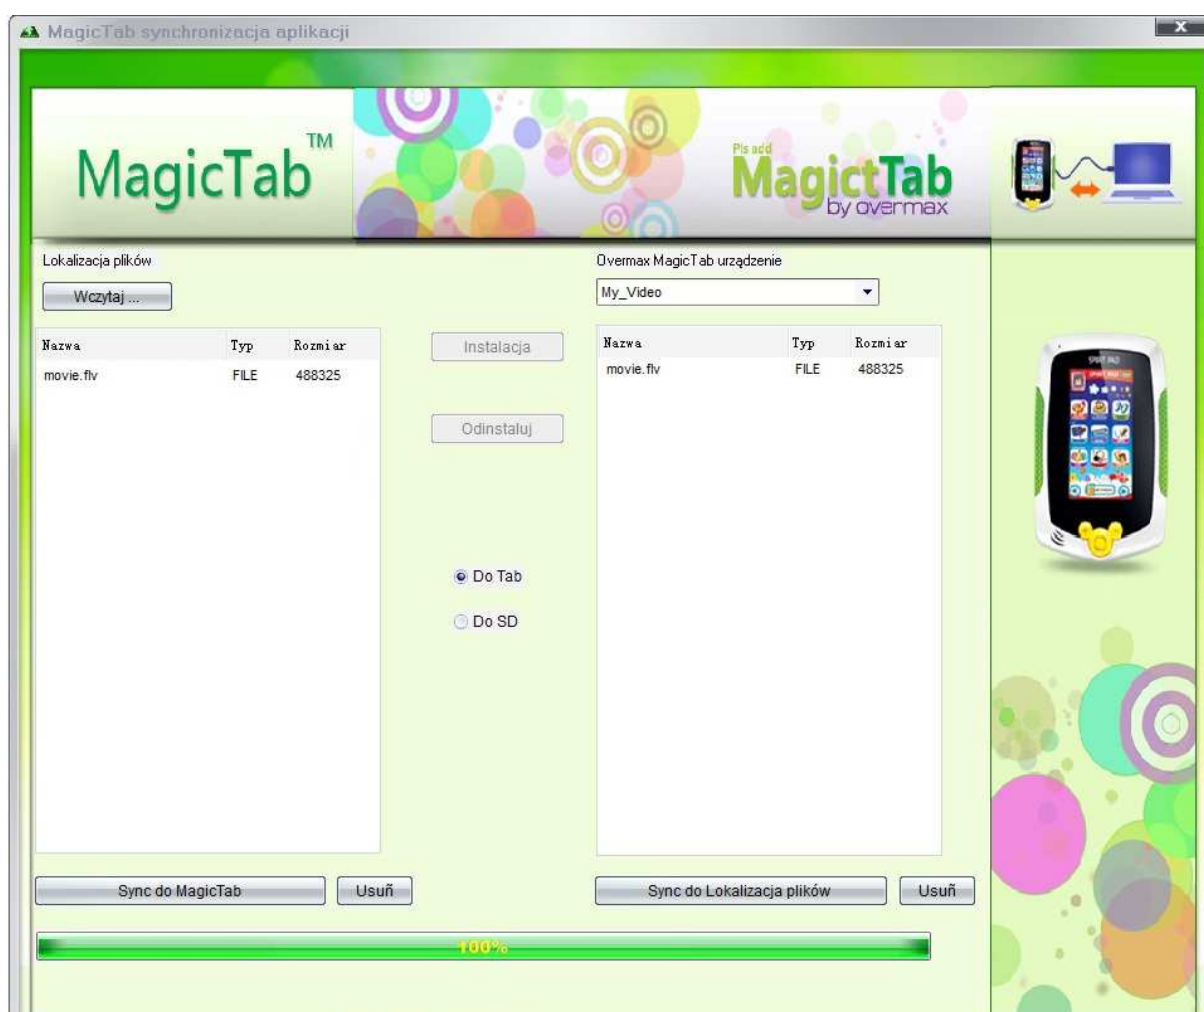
MagicTab synchronizacja aplikacji

MagicTab™

Pls add MagicTab by overmax

Lokalizacja plików

Wczytaj ...

| Nazwa | Typ | Rozmiar |
|---|---|---|
| movie.flv | FILE | 488325 |

Instalacja

Odinstaluj

Do Tab

Do SD

Overmax MagicTab urządzenie

My_Video

| Nazwa | Typ | Rozmiar |
|---|---|---|
| movie.flv | FILE | 488325 |

Sync do MagicTab

Usuń

Sync do Lokalizacja plików

Usuń

100%